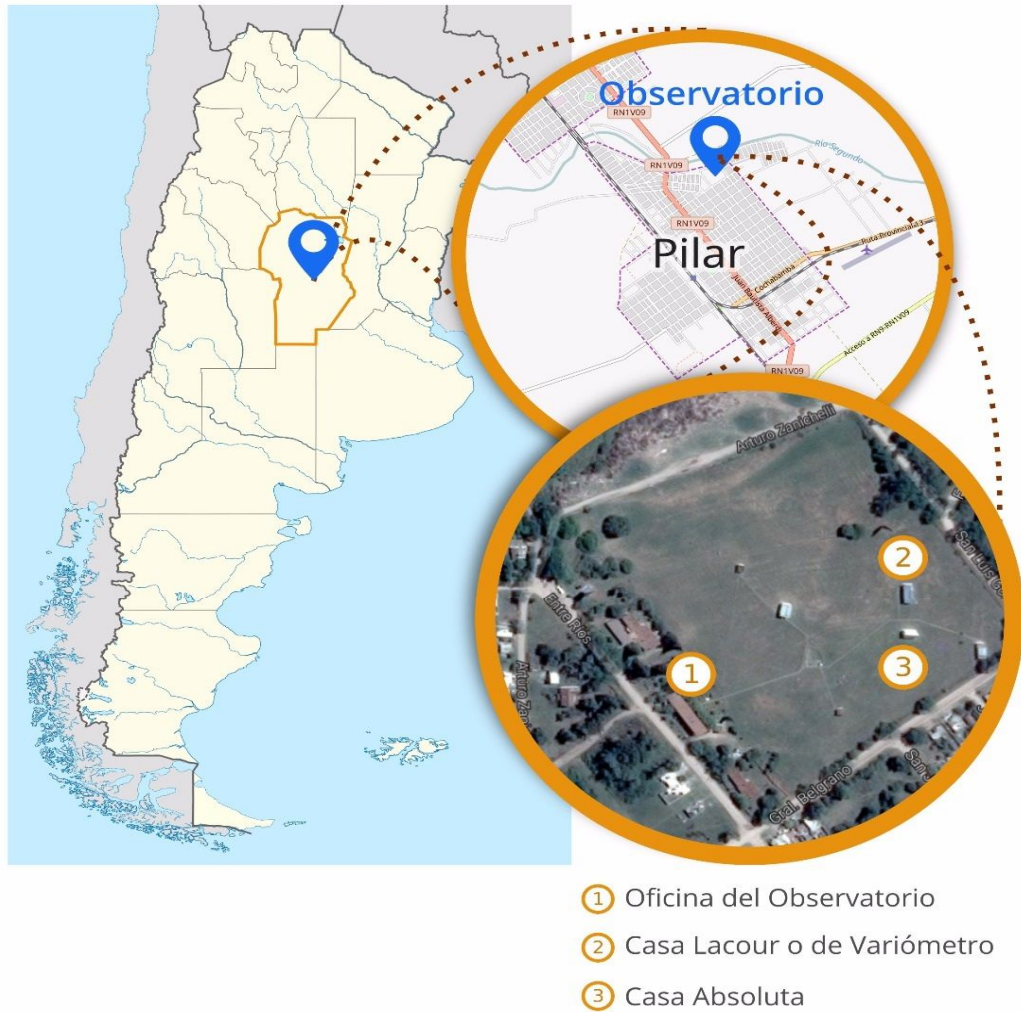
Observatorio

RN1V09

RN1V09

RN1V09

Río Segundo

Pilar

Cochabamba

Ruta Provincial 13

Juan Bautista Alberdi

Acceso a RN8-RN1V09

RN1V09

Arturo Zanichelli

Entre Ríos

Arturo Zan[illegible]

San Luis

Gral. Belgrano

San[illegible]

1

2

3

1 Oficina del Observatorio

2 Casa Lacour o de Variómetro

3 Casa Absoluta